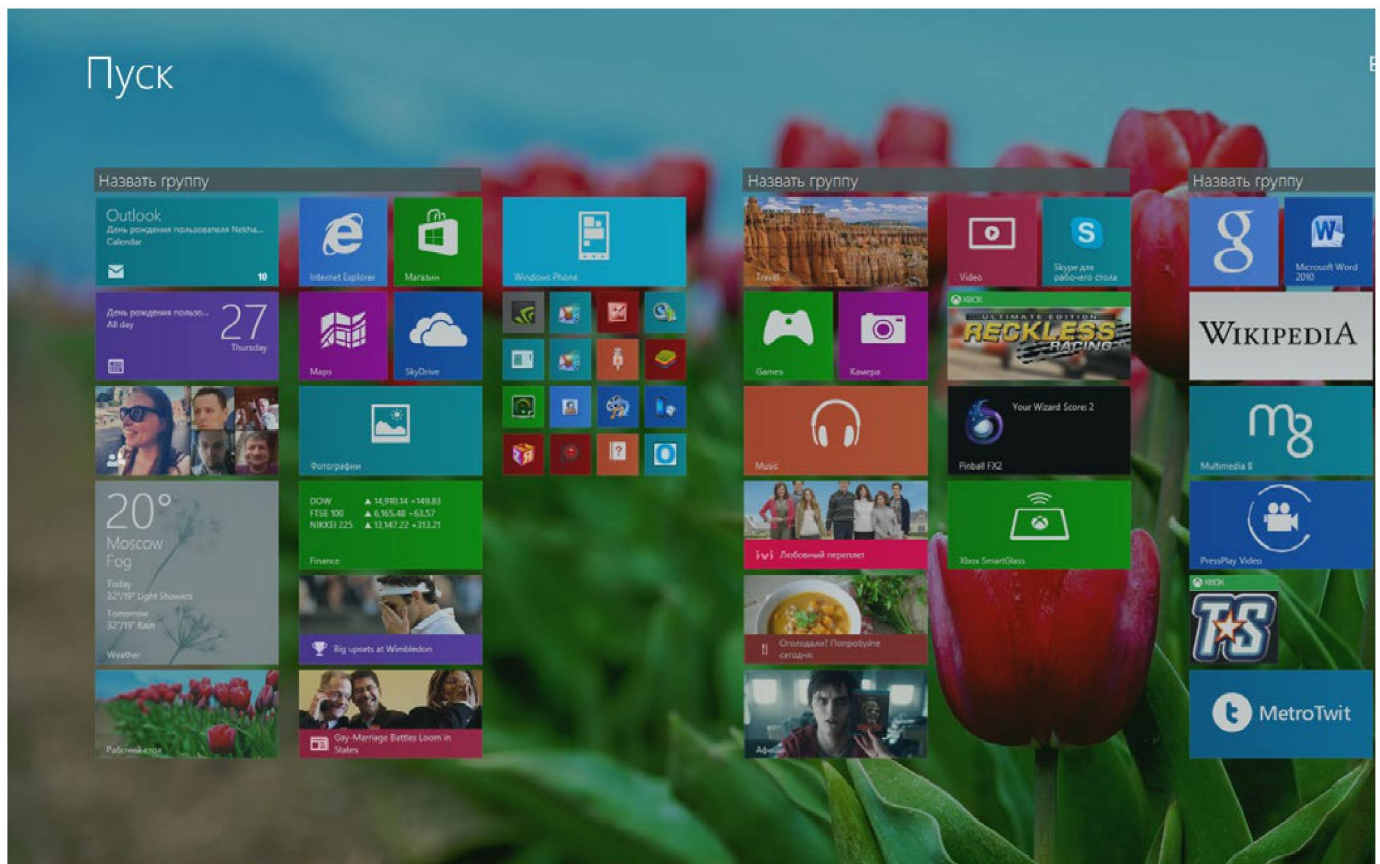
Пуск

Назвать группу

Outlook
День рождения пользователя Nekha...
Calendar
10

День рождения пользо...
All day
27
Thursday

20°
Moscow
Fog
Today
32°/19° Light Showers
Tomorrow
32°/19° Rain
Weather

Рабочий стол

Internet Explorer

Магазин

Maps

SkyDrive

Фотографии

DOW ▲ 14,910.14 +149.83
FTSE 100 ▲ 6,165.48 +63.57
NIKKEI 225 ▲ 13,147.22 +313.21
Finance

Big upsets at Wimbledon

Gay-Marriage Battles Loom in States

Windows Phone

Назвать группу

Travel

Video

Skype для рабочего стола

Games

Камера

XBOX
RECKLESS RACING

Music

Your Wizard Score: 2
Pinball FX2

ivi Любовный переплет

Xbox SmartGlass

Оголодали? Попробуйте сегодня

Афиша

Назвать группу

Microsoft Word 2010

WIKIPEDIA

Multimedia 8

PressPlay Video

XBOX
TS

MetroTwit